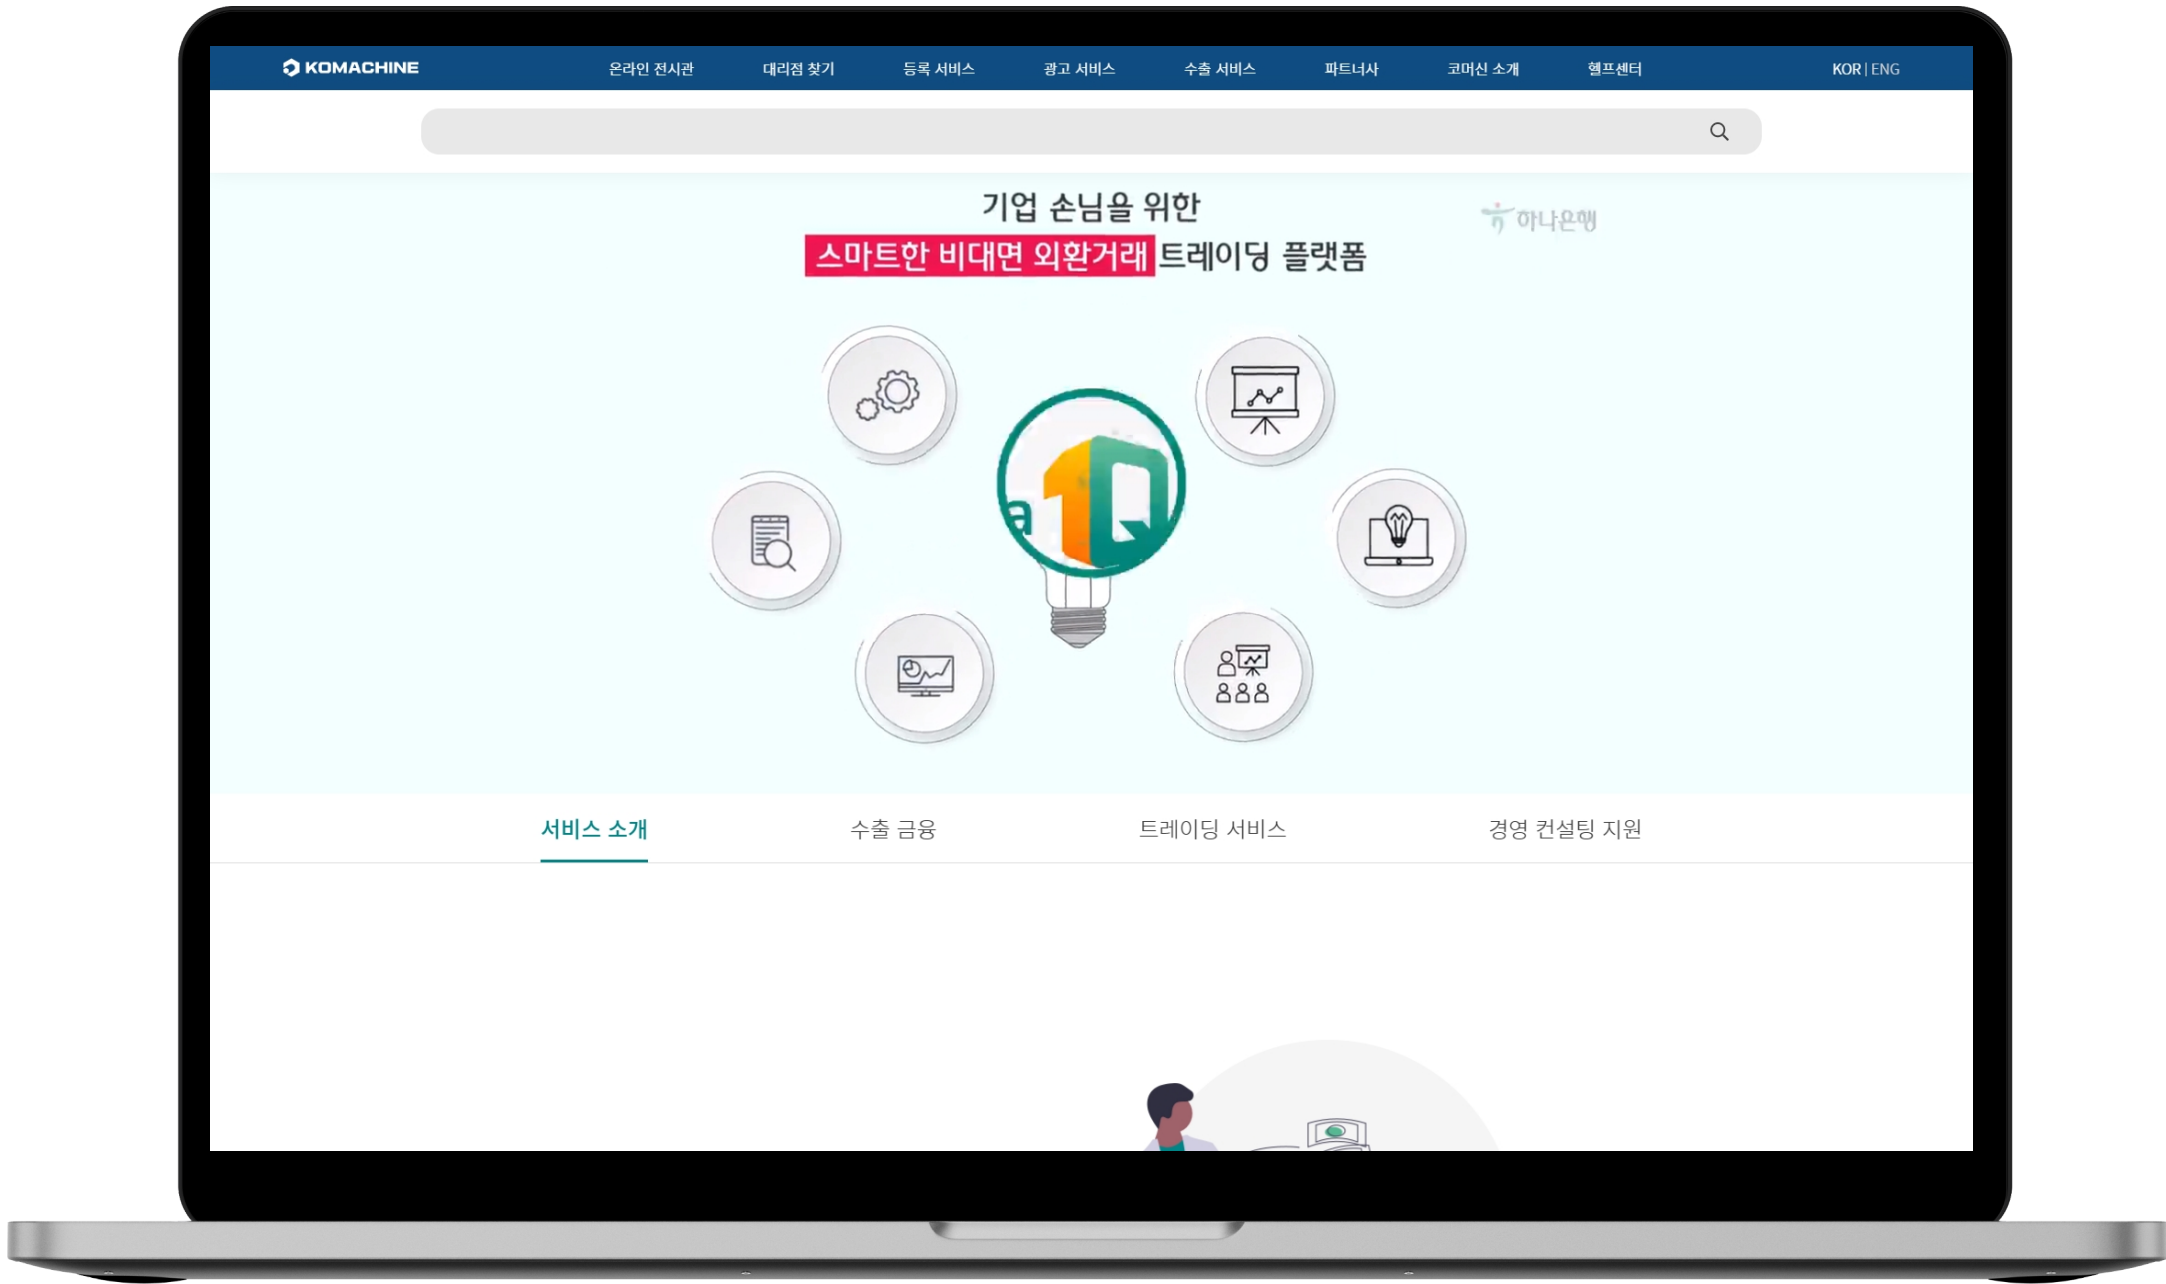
KOMACHINE 온라인 전시관 대리점 찾기 등록 서비스 광고 서비스 수출 서비스 파트너사 코머신 소개 헬프센터 KOR | ENG

기업 손님을 위한
스마트한 비대면 외환거래 트레이딩 플랫폼

하나은행

서비스 소개 수출 금융 트레이딩 서비스 경영 컨설팅 지원